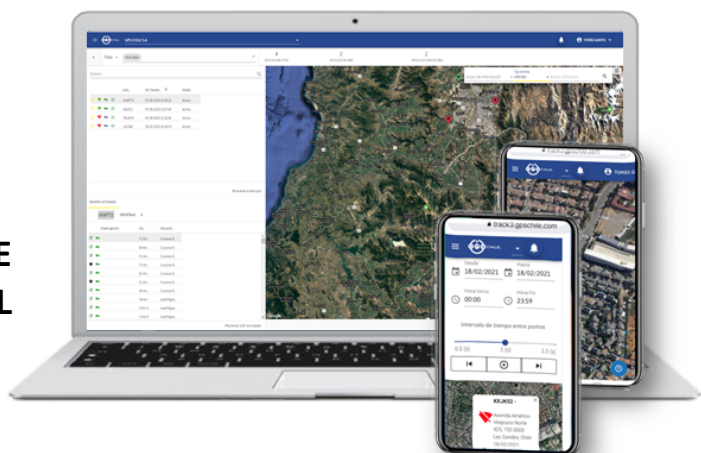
E
L

GPS CHILE S.A.

TOMÁS SANTOS

track3.gpschile.com

TOMÁS S

track3.gpschile.com

Desde
18/02/2021

Hasta
18/02/2021

Hora Inicio
00:00

Hora Fin
23:59

Intervalo de tiempo entre puntos

0.5 00
1.00
1.5 00

KXJK52

Avenida Américo Vespucio Norte 421, 755 0000 Las Condes, Chile
18/02/2021